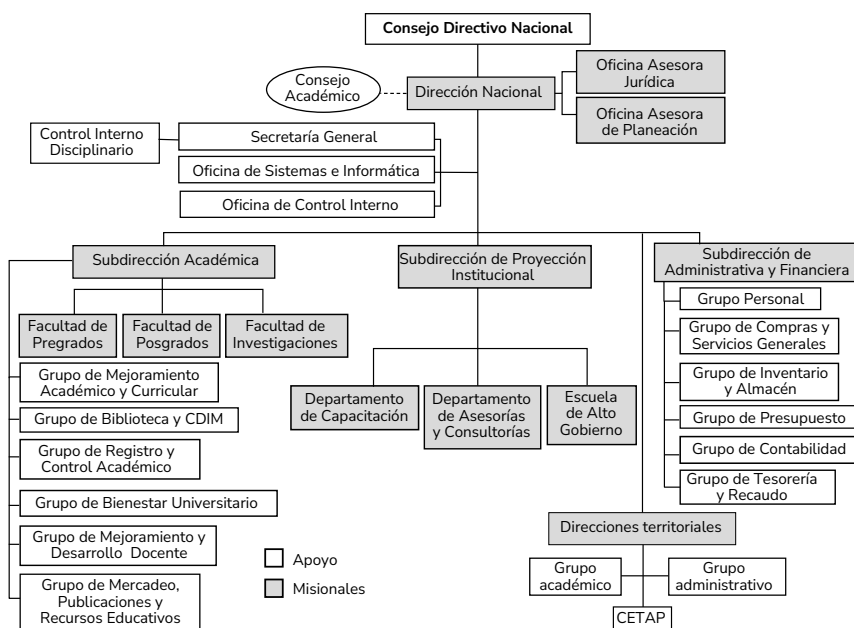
Consejo Directivo Nacional

Consejo Académico

Dirección Nacional

Oficina Asesora Jurídica

Oficina Asesora de Planeación

Control Interno Disciplinario

Secretaría General

Oficina de Sistemas e Informática

Oficina de Control Interno

Subdirección Académica

Subdirección de Proyección Institucional

Subdirección de Administrativa y Financiera

Facultad de Pregrados

Facultad de Posgrados

Facultad de Investigaciones

Grupo Personal

Grupo de Compras y Servicios Generales

Grupo de Inventario y Almacén

Grupo de Presupuesto

Grupo de Contabilidad

Grupo de Tesorería y Recaudo

Grupo de Mejoramiento Académico y Curricular

Grupo de Biblioteca y CDIM

Grupo de Registro y Control Académico

Grupo de Bienestar Universitario

Grupo de Mejoramiento y Desarrollo Docente

Grupo de Mercadeo, Publicaciones y Recursos Educativos

Departamento de Capacitación

Departamento de Asesorías y Consultorías

Escuela de Alto Gobierno

Direcciones territoriales

Grupo académico

Grupo administrativo

CETAP

Apoyo

Misionales